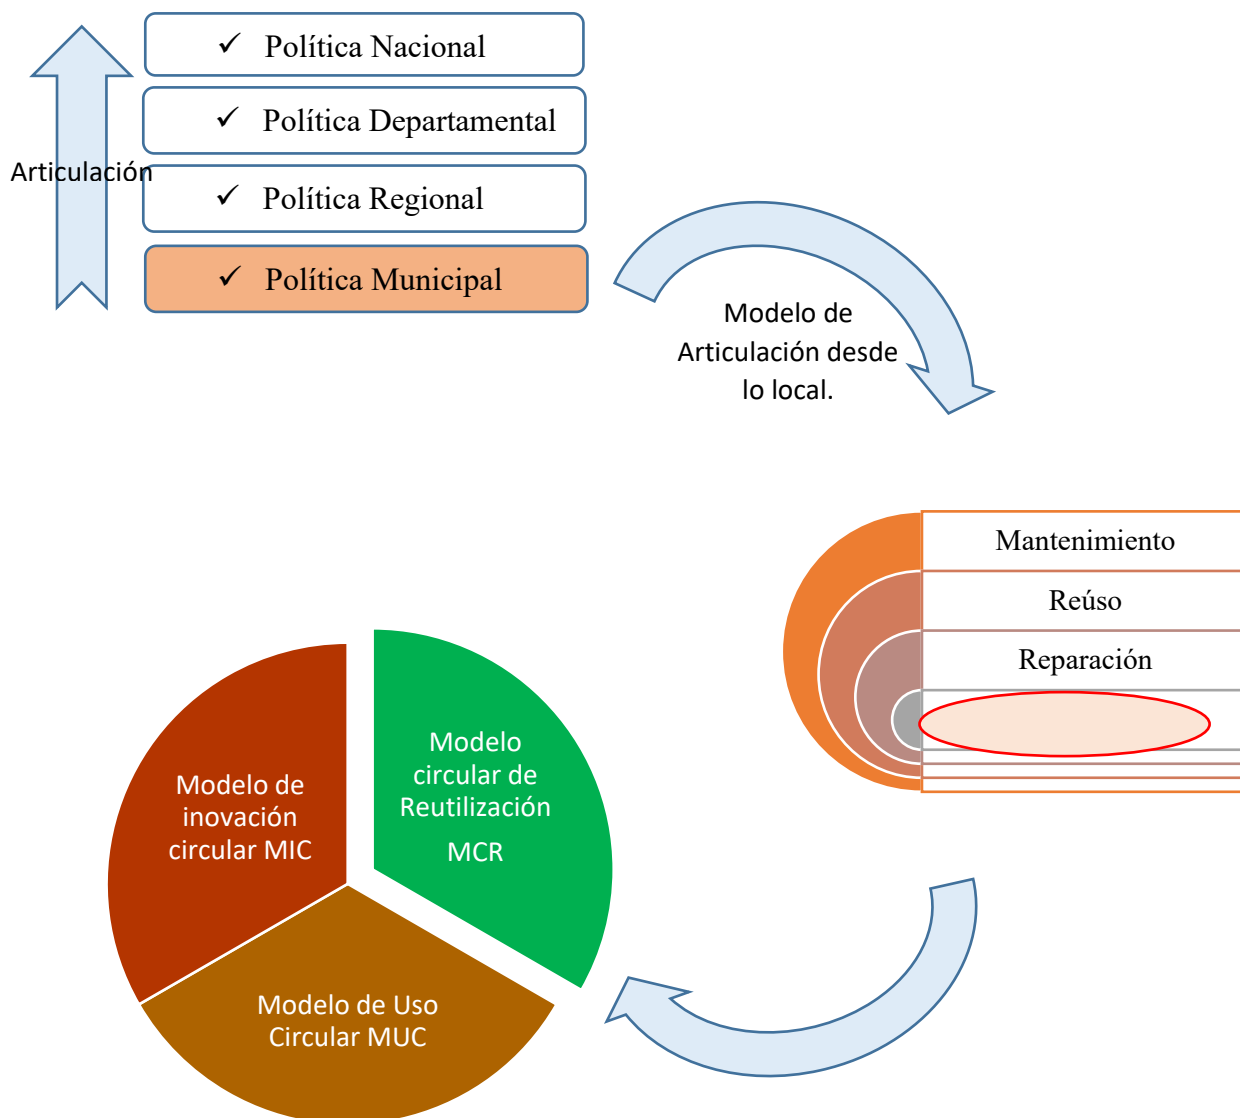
Articulación

✓ Política Nacional

✓ Política Departamental

✓ Política Regional

✓ Política Municipal

Modelo de Articulación desde lo local.

Mantenimiento

Reúso

Reparación

Modelo de inovación circular MIC

Modelo circular de Reutilización MCR

Modelo de Uso Circular MUC